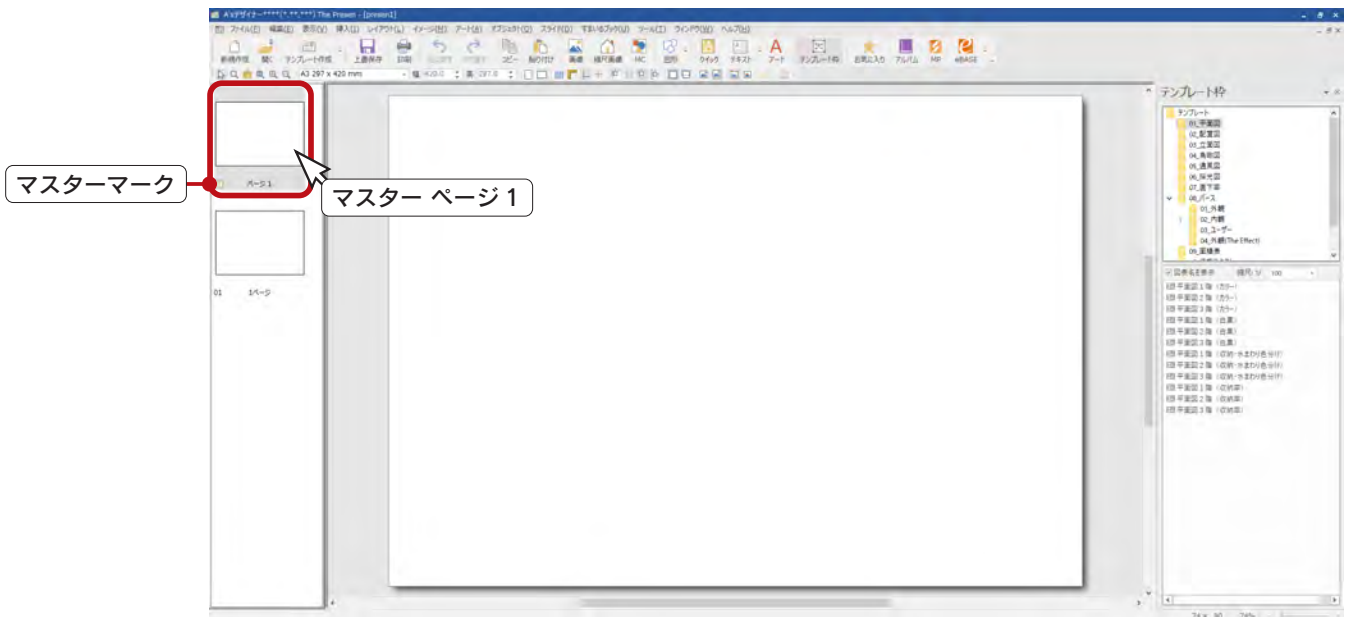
A's デザイナー****(*.**.***) The Present - [present1]

ファイル(F) 編集(E) 表示(V) 挿入(I) レイアウト(L) イメージ(M) アート(A) オブジェクト(O) スライド(D) すまいのブック(U) ツール(T) ウィンドウ(W) ヘルプ(H)

新規作成 開く テンプレート作成 上書保存 印刷 元に戻す やり直す コピー 貼り付け 画像 建物画像 MC 図形 ウイック テキスト アート テンプレート枠 お気に入り アルバム MP eBASE

A3 297 x 420 mm

マスターマーク

ページ 1

マスター ページ 1

01 1ページ

テンプレート枠

テンプレート
01_平面図
02_配置図
03_立面図
04_断面図
05_通風図
06_採光図
07_屋下率
08_パース
01_外観
02_内観
03_ユーザー
04_外観(The Effect)
09_面積表

図表名を表示 標尺 100

平面図 1 階(カラー)
平面図 2 階(カラー)
平面図 3 階(カラー)
平面図 1 階(白黒)
平面図 2 階(白黒)
平面図 3 階(白黒)
平面図 1 階(収納・水まわり色分け)
平面図 2 階(収納・水まわり色分け)
平面図 3 階(収納・水まわり色分け)
平面図 1 階(収納率)
平面図 2 階(収納率)
平面図 3 階(収納率)